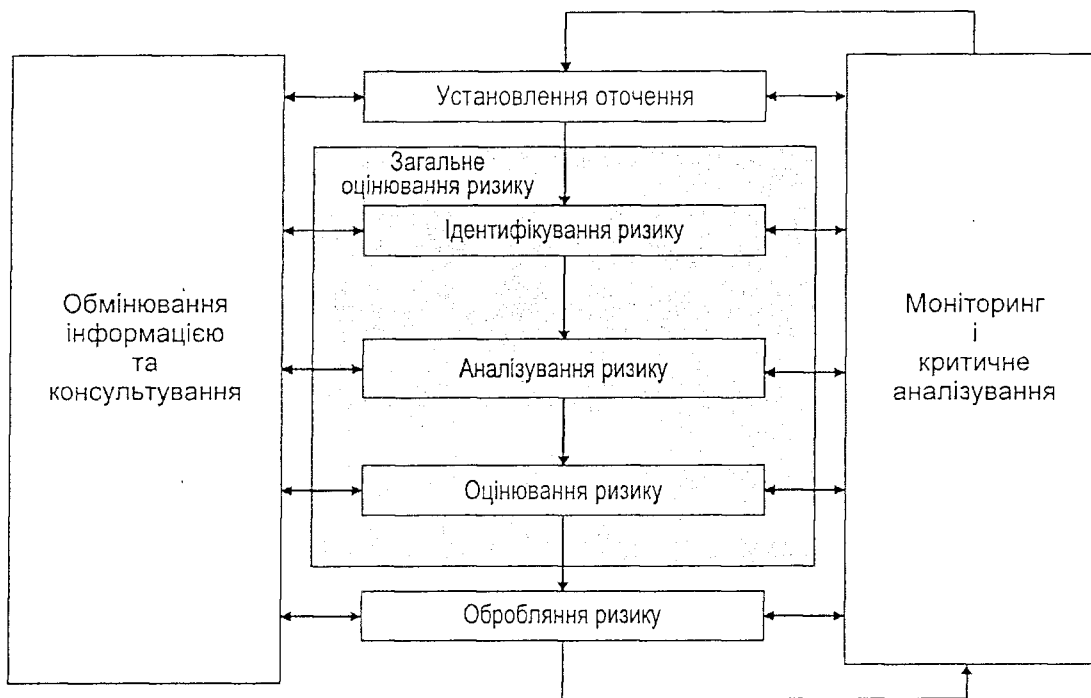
Обмінювання інформацією та консультування

Установлення оточення

Загальне оцінювання ризику

Ідентифікування ризику

Аналізування ризику

Оцінювання ризику

Оброблення ризику

Моніторинг і критичне аналізування